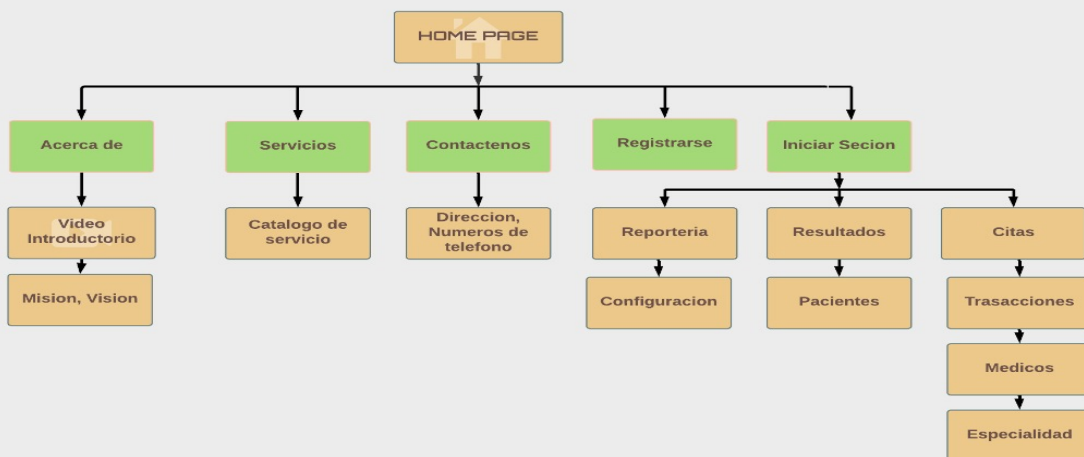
HOME PAGE

Acerca de

Video Introductorio

Mision, Vision

Servicios

Catalogo de servicio

Contactenos

Direccion, Numeros de telefono

Registrarse

Iniciar Secion

Reporteria

Configuracion

Resultados

Pacientes

Citas

Trasacciones

Medicos

Especialidad